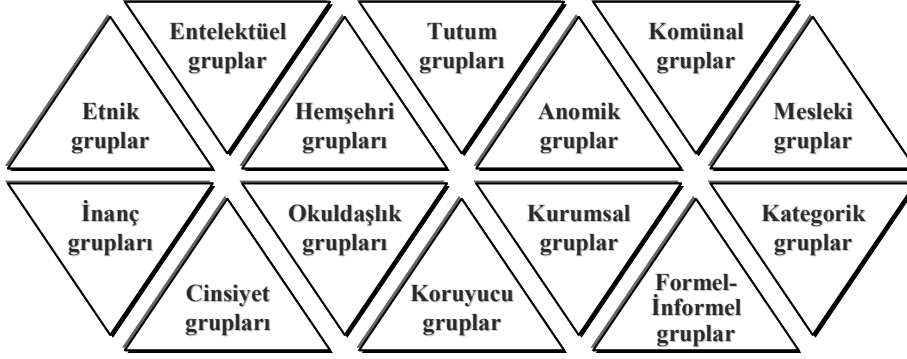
Entelektüel gruplar

Tutum grupları

Komünal gruplar

Etnik gruplar

Hemşehri grupları

Anomik gruplar

Mesleki gruplar

İnanç grupları

Okuldaşlık grupları

Kurumsal gruplar

Kategorik gruplar

Cinsiyet grupları

Koruyucu gruplar

Formel-İnformel gruplar